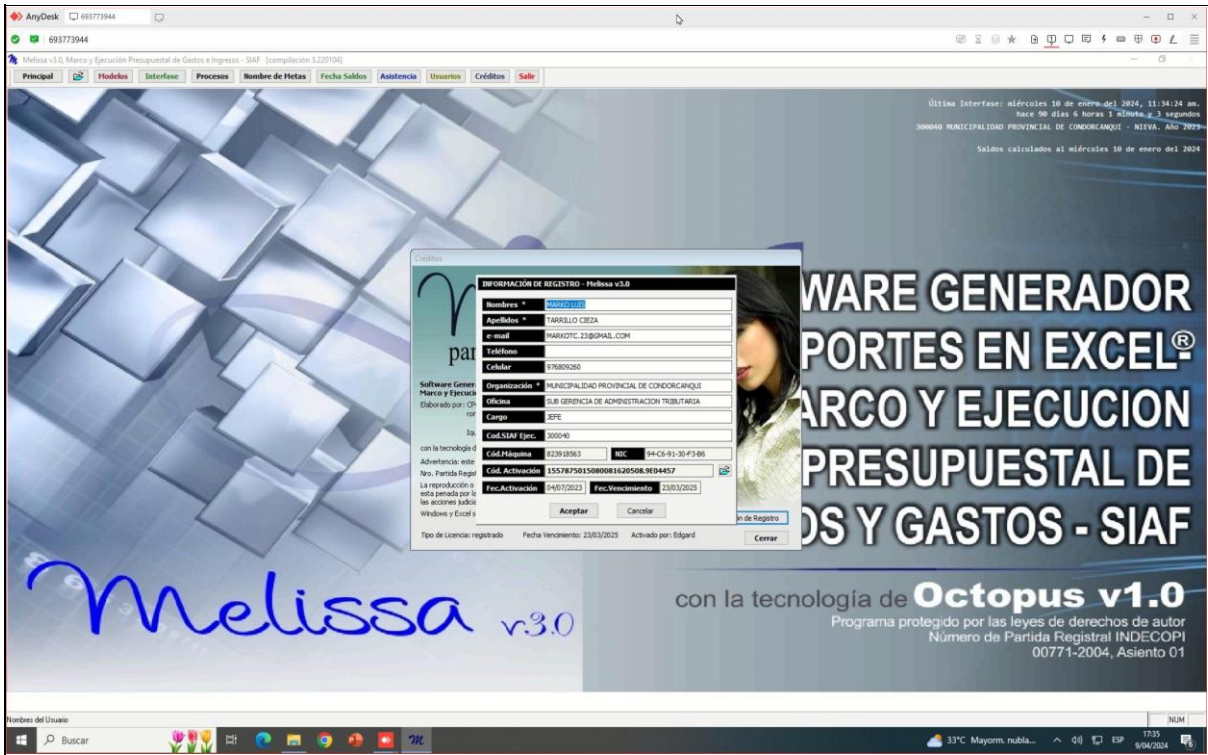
AnyDesk 693773944
693773944

Melissa v3.0, Marco y Ejecución Presupuestal de Gastos e Ingresos - SIAF [compilación 3.220104]

Principal | Modelos | Interfase | Procesos | Nombre de Metas | Fecha Saldos | Asistencia | Usuarios | Créditos | Salir

Última Interfase: miércoles 10 de enero del 2024, 11:34:24 am.
hace 90 días 6 horas 1 minuto y 3 segundos
300040 MUNICIPALIDAD PROVINCIAL DE CONDORCANQUI - NIEVA. Año 2023

Saldos calculados al miércoles 10 de enero del 2024

Créditos

par

Software Gener
Marco y Ejecuci
Elaborado por: CP
ror
Iq
con la tecnología d
Advertencia: este
Nro. Partida Regist
La reproducción o
esta penada por la
las acciones judicia
Windows y Excel s

INFORMACIÓN DE REGISTRO - Melissa v3.0

| Nombres * | MARKO LUIS |
|---|---|
| Apellidos * | TARRILLO CIEZA |
| e-mail | MARKOTC.23@GMAIL.COM |
| Teléfono | |
| Celular | 976809260 |
| Organización * | MUNICIPALIDAD PROVINCIAL DE CONDORCANQUI |
| Oficina | SUB GERENCIA DE ADMINISTRACION TRIBUTARIA |
| Cargo | JEFE |
| Cod.SIAF Ejec. | 300040 |
| Cód.Máquina | 823918563 |
| NIC | 94-C6-91-30-F3-B6 |
| Cód. Activación | 1557875015080081620508.9E04457 |
| Fec.Activación | 04/07/2023 |
| Fec.Vencimiento | 23/03/2025 |

Aceptar | Cancelar

n de Registro

Tipo de Licencia: registrado   Fecha Vencimiento: 23/03/2025   Activado por: Edgard   Cerrar

WARE GENERADOR
PORTES EN EXCEL®
ARCO Y EJECUCION
PRESUPUESTAL DE
OS Y GASTOS - SIAF

Melissa v.3.0

con la tecnología de Octopus v1.0
Programa protegido por las leyes de derechos de autor
Número de Partida Registral INDECOPI
00771-2004, Asiento 01

Nombres del Usuario
NUM

Buscar
33°C Mayorm. nubla...
ESP
17:35
9/04/2024